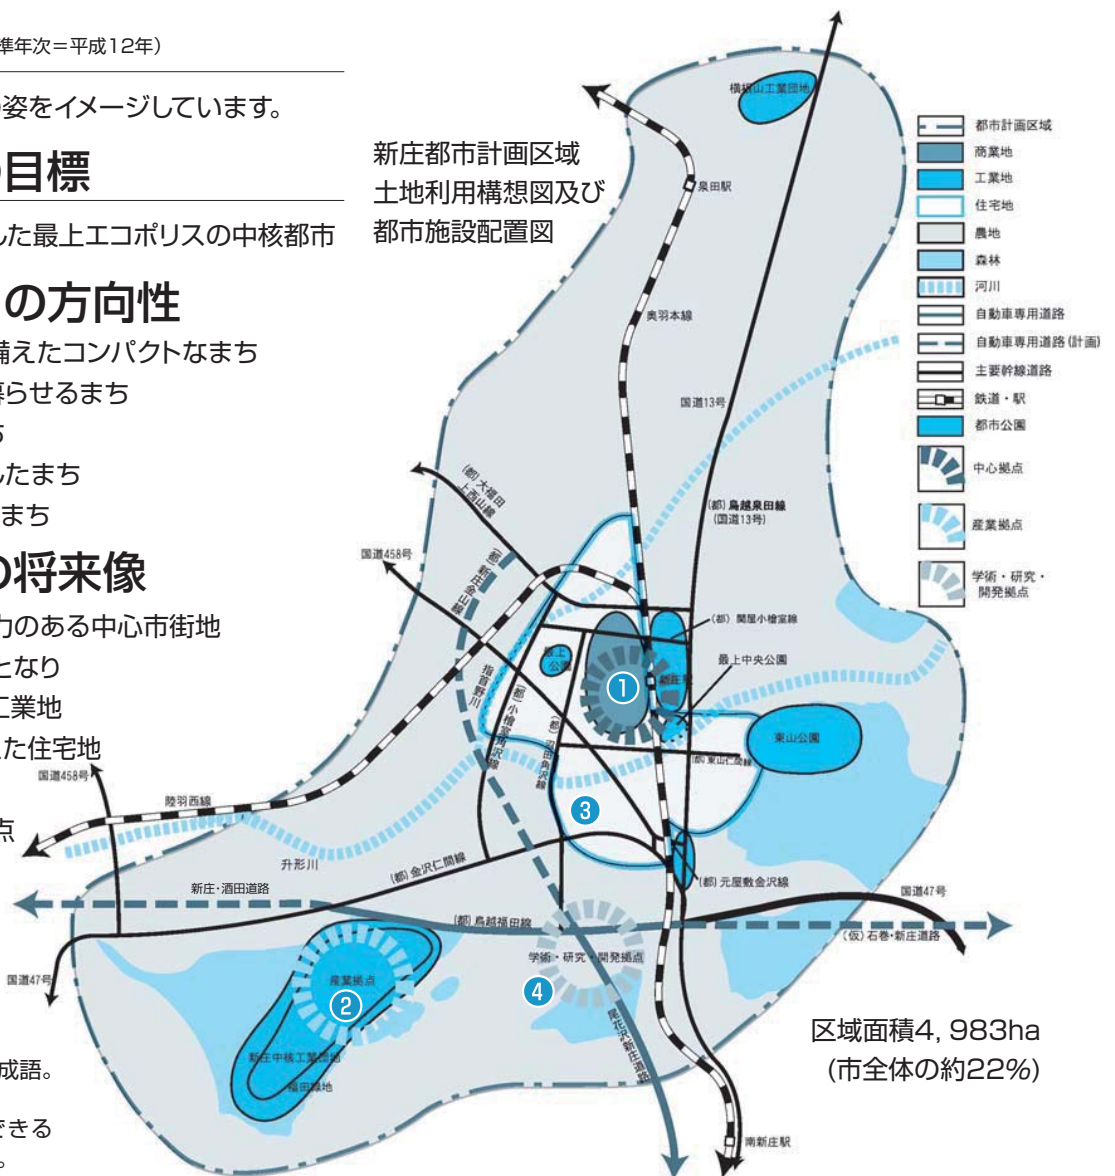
準年次＝平成12年）

姿をイメージしています。

目標

した最上エコポリスの中核都市

の方向性

備えたコンパクトなまち

暮らせるまち

ち

たまち

まち

の将来像

力のある中心市街地

となり

工業地

た住宅地

点

成語。

できる

。

新庄都市計画区域
土地利用構想図及び
都市施設配置図

| | |
|---|---|
| | 都市計画区域 |
| | 商業地 |
| | 工業地 |
| | 住宅地 |
| | 農地 |
| | 森林 |
| | 河川 |
| | 自動車専用道路 |
| | 自動車専用道路（計画） |
| | 主要幹線道路 |
| | 鉄道・駅 |
| | 都市公園 |
| | 中心拠点 |
| | 産業拠点 |
| | 学術・研究・開発拠点 |

横根山工業団地

泉田駅

奥羽本線

国道13号

（都）鳥越泉田線（国道13号）

（都）大堀田上西山線

国道458号

（都）新庄金山線

（都）関屋小檜室線

最上公園

①

新庄駅

最上中央公園

指首野川

（都）小檜室沢線

（都）沼田角沢線

東山公園

（都）東山仁間線

③

国道458号

陸羽西線

升形川

（都）金沢仁間線

（都）元屋敷金沢線

国道47号

新庄・酒田道路

（都）鳥越福田線

（仮）石巻・新庄道路

学術・研究・開発拠点

産業拠点

②

④

国道47号

新庄中核工業団地

福田工業地

尾花沢新庄道路

区域面積4, 983ha
（市全体の約22%）

南新庄駅